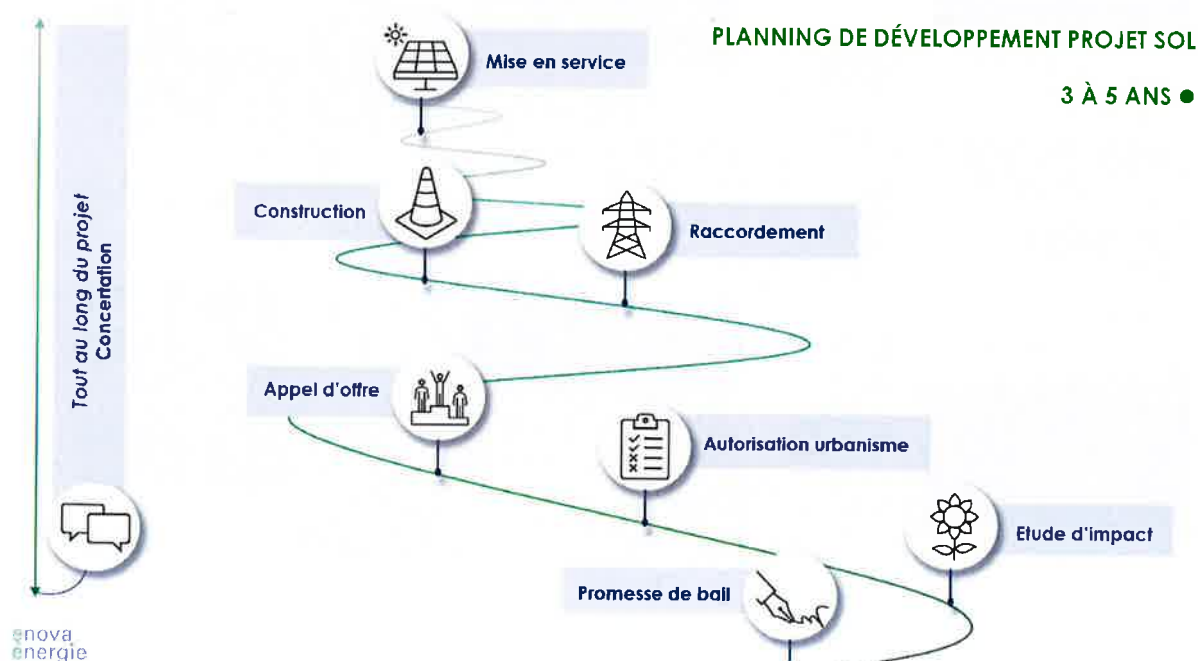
PLANNING DE DÉVELOPPEMENT PROJET SOL

3 À 5 ANS

Mise en service

Construction

Raccordement

Appel d'offre

Autorisation urbanisme

Etude d'impact

Promesse de bail

Tout au long du projet
Concertation

enova
energie